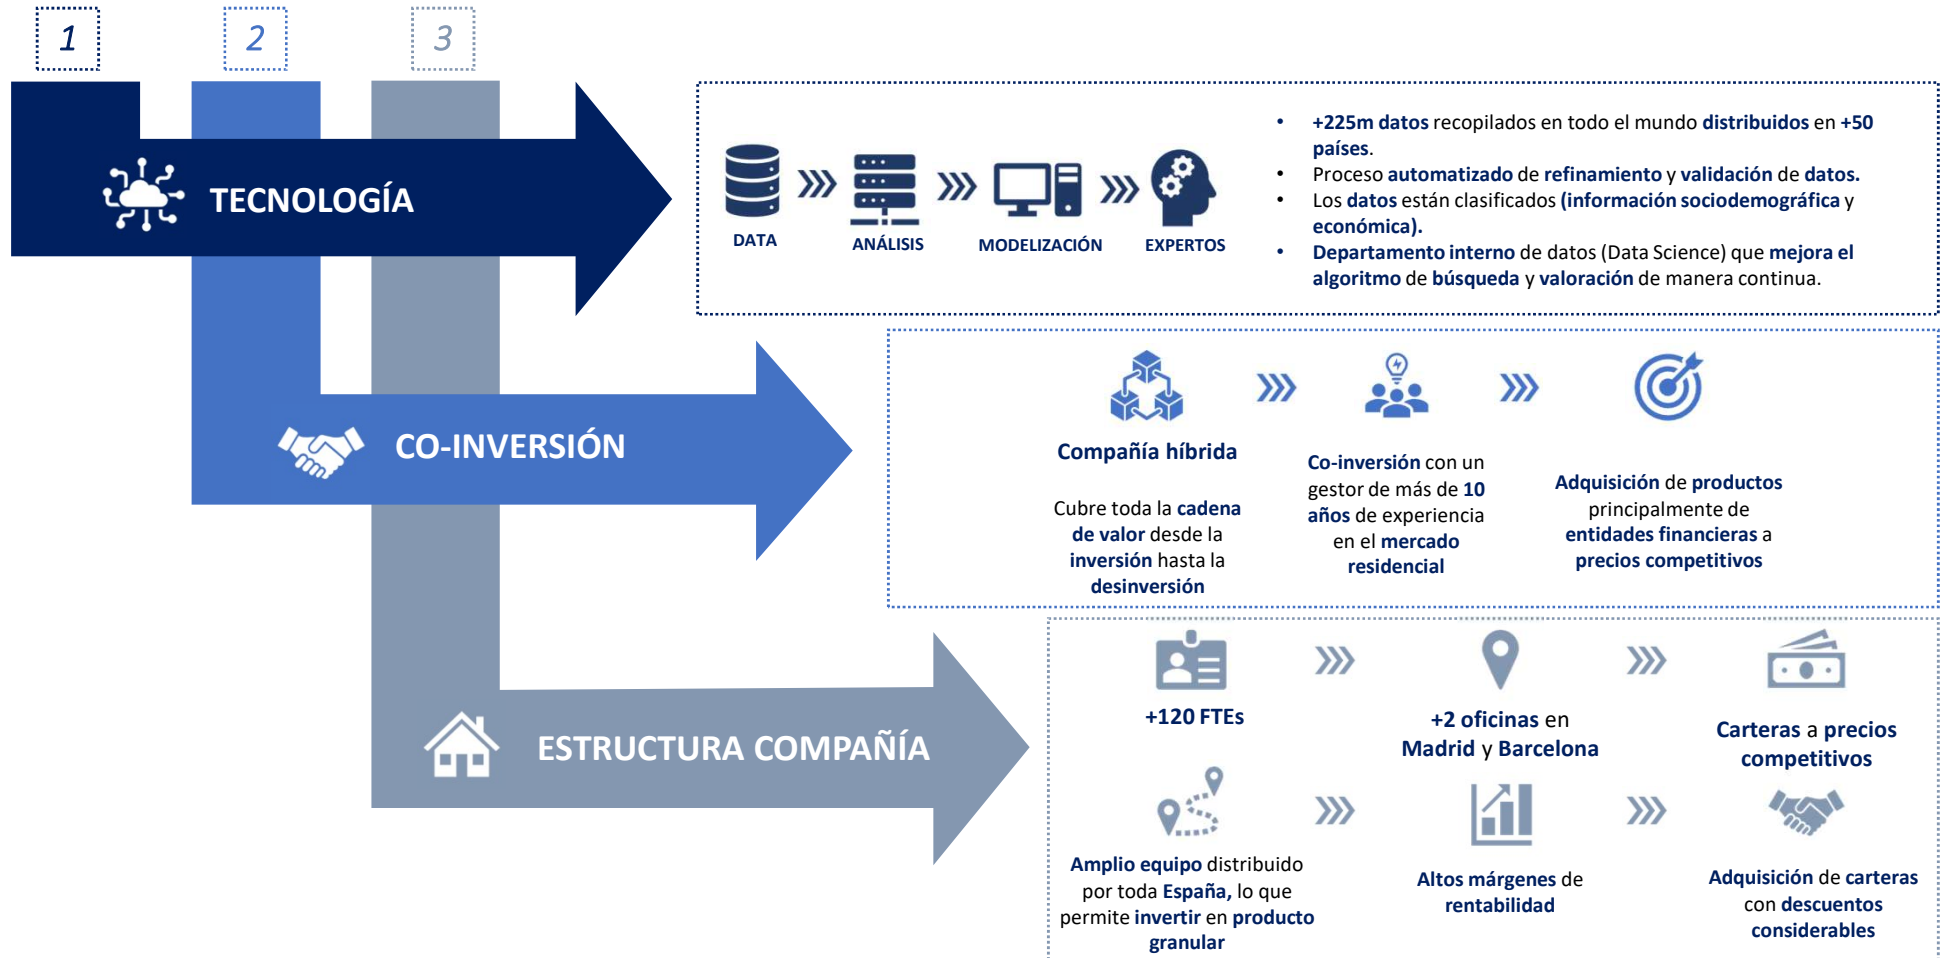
1

2

3

TECNOLOGÍA

DATA

ANÁLISIS

MODELIZACIÓN

EXPERTOS

- +225m datos recopilados en todo el mundo distribuidos en +50 países.
- Proceso automatizado de refinamiento y validación de datos.
- Los datos están clasificados (información sociodemográfica y económica).
- Departamento interno de datos (Data Science) que mejora el algoritmo de búsqueda y valoración de manera continua.

CO-INVERSIÓN

Compañía híbrida

Cubre toda la cadena de valor desde la inversión hasta la desinversión

Co-inversión con un gestor de más de 10 años de experiencia en el mercado residencial

Adquisición de productos principalmente de entidades financieras a precios competitivos

ESTRUCTURA COMPAÑÍA

+120 FTEs

+2 oficinas en Madrid y Barcelona

Carteras a precios competitivos

Amplio equipo distribuido por toda España, lo que permite invertir en producto granular

Altos márgenes de rentabilidad

Adquisición de carteras con descuentos considerables